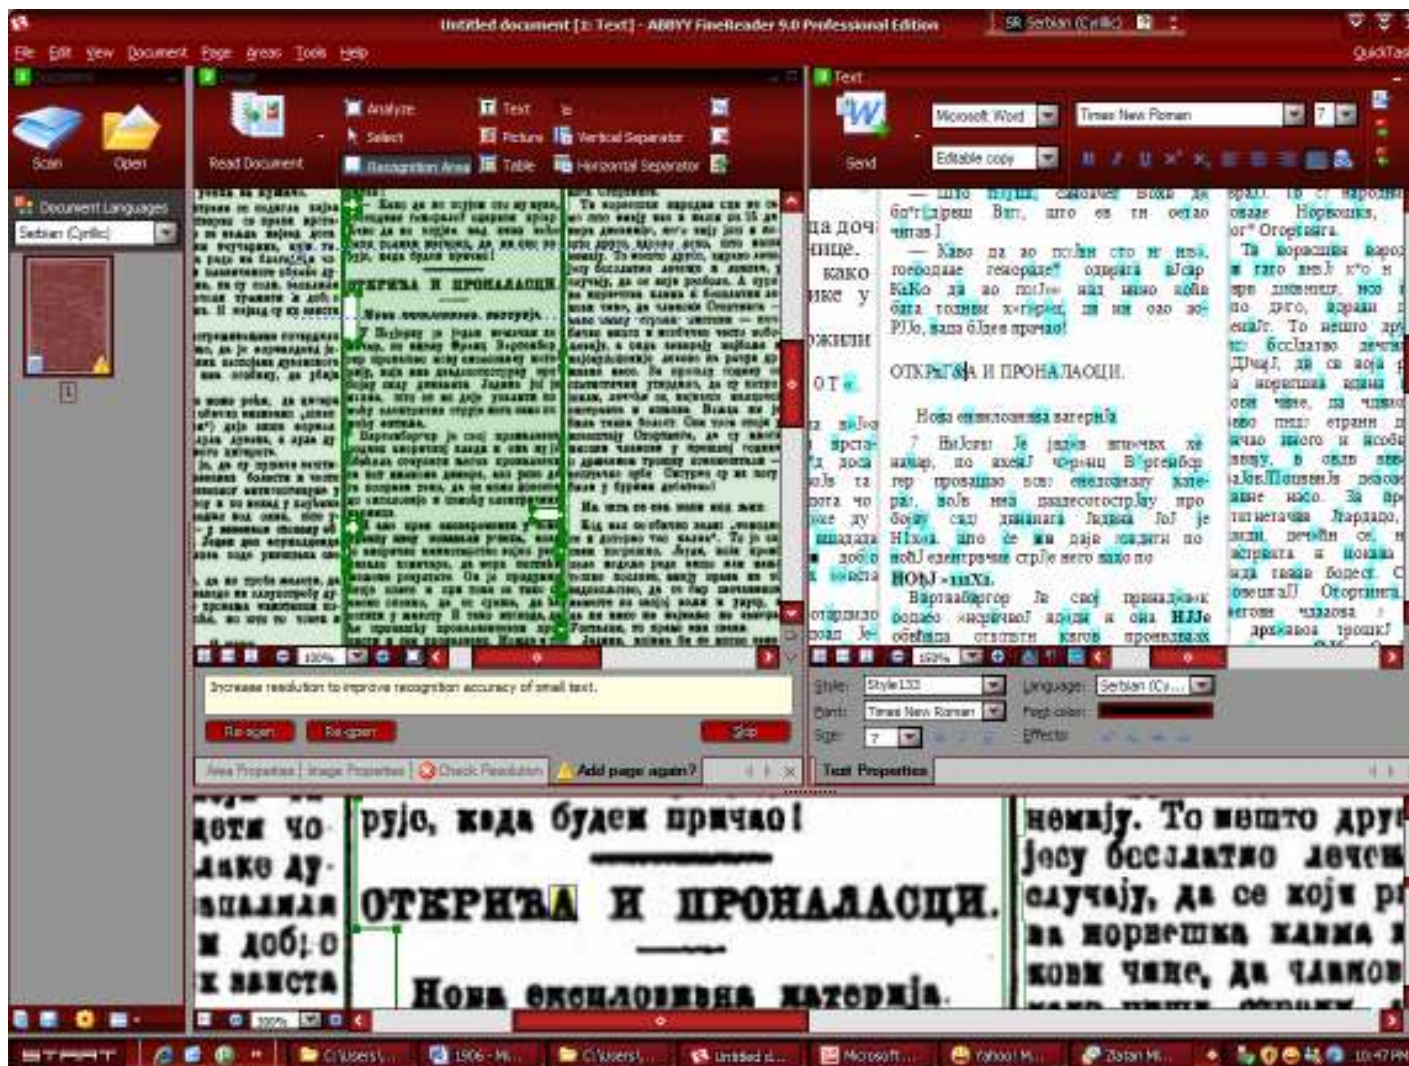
Untitled document [1: Text] - ABBYY FineReader 9.0 Professional Edition

SR Serbian (Cyrillic)

File Edit View Document Page Areas Tools Help

QuickTas

Scan Open

Read Document

Analyze Select Recognition Area Text Picture Table Vertical Separator Horizontal Separator

Text

Send

Microsoft Word Editable copy Times New Roman 7

Document Languages

Serbian (Cyrillic)

1

ОТКРИЋА И ПРОНАЛАСЦИ

Нова експлозивна материја.

100%

Increase resolution to improve recognition accuracy of small text.

Re-scan Re-open Skip

Area Properties Image Properties Check Resolution Add page again?

Style: Style132 Language: Serbian (Cy... Font: Times New Roman Font color: Size: 7 Effects:

Text Properties

ОТКРЫГ ЊА И ПРОНАЛАЗЦИ.

Нова експлозивна материја

150%

рујо, када будем причао!

ОТКРИЋА И ПРОНАЛАСЦИ.

Нова експлозивна материја.

немају. То нешто друг

јесу бесплатно лечен

случају, да се који р

на норвешка карма

нови чине, да чланов

100%

START C:\Users\... 1906 - Mi... C:\Users\... Untitled d... Microsoft... Yahoo! M... Zoran Mi... 10:47 PM